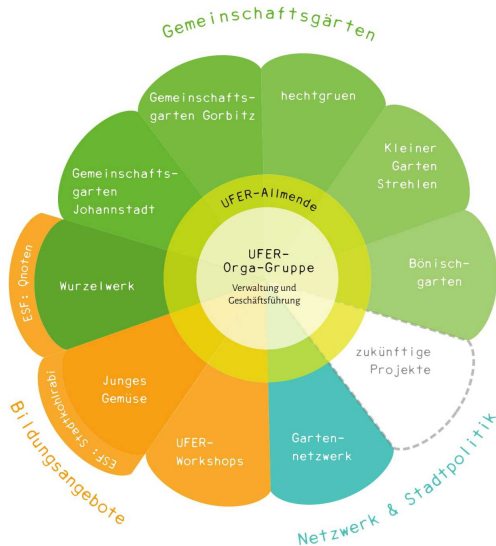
Gemeinschaftsgärten

Gemeinschaftsgarten Gorbitz

hechtgruen

Kleiner Garten Strehlen

Gemeinschaftsgarten Johannstadt

UFER-Allmende

UFER-Orga-Gruppe

Verwaltung und Geschäftsführung

Bönischgarten

ESF: Qnoten

Wurzelwerk

zukünftige Projekte

Junges Gemüse

ESF: Stadtkohlrabi

UFER-Workshops

Gartennetzwerk

Bildungsangebote

Netzwerk & Stadtpolitik